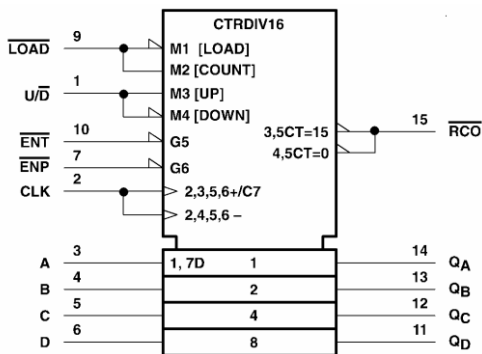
CTRDIV16

$\overline{LOAD}$ 9 M1 [LOAD]
M2 [COUNT]

$U/\overline{D}$ 1 M3 [UP]
M4 [DOWN]

$\overline{ENT}$ 10 G5

$\overline{ENP}$ 7 G6

CLK 2 2,3,5,6+/C7
2,4,5,6 –

3,5CT=15
4,5CT=0
15 $\overline{RCO}$

A 3 1, 7D 1 14 $Q_A$
B 4 2 13 $Q_B$
C 5 4 12 $Q_C$
D 6 8 11 $Q_D$